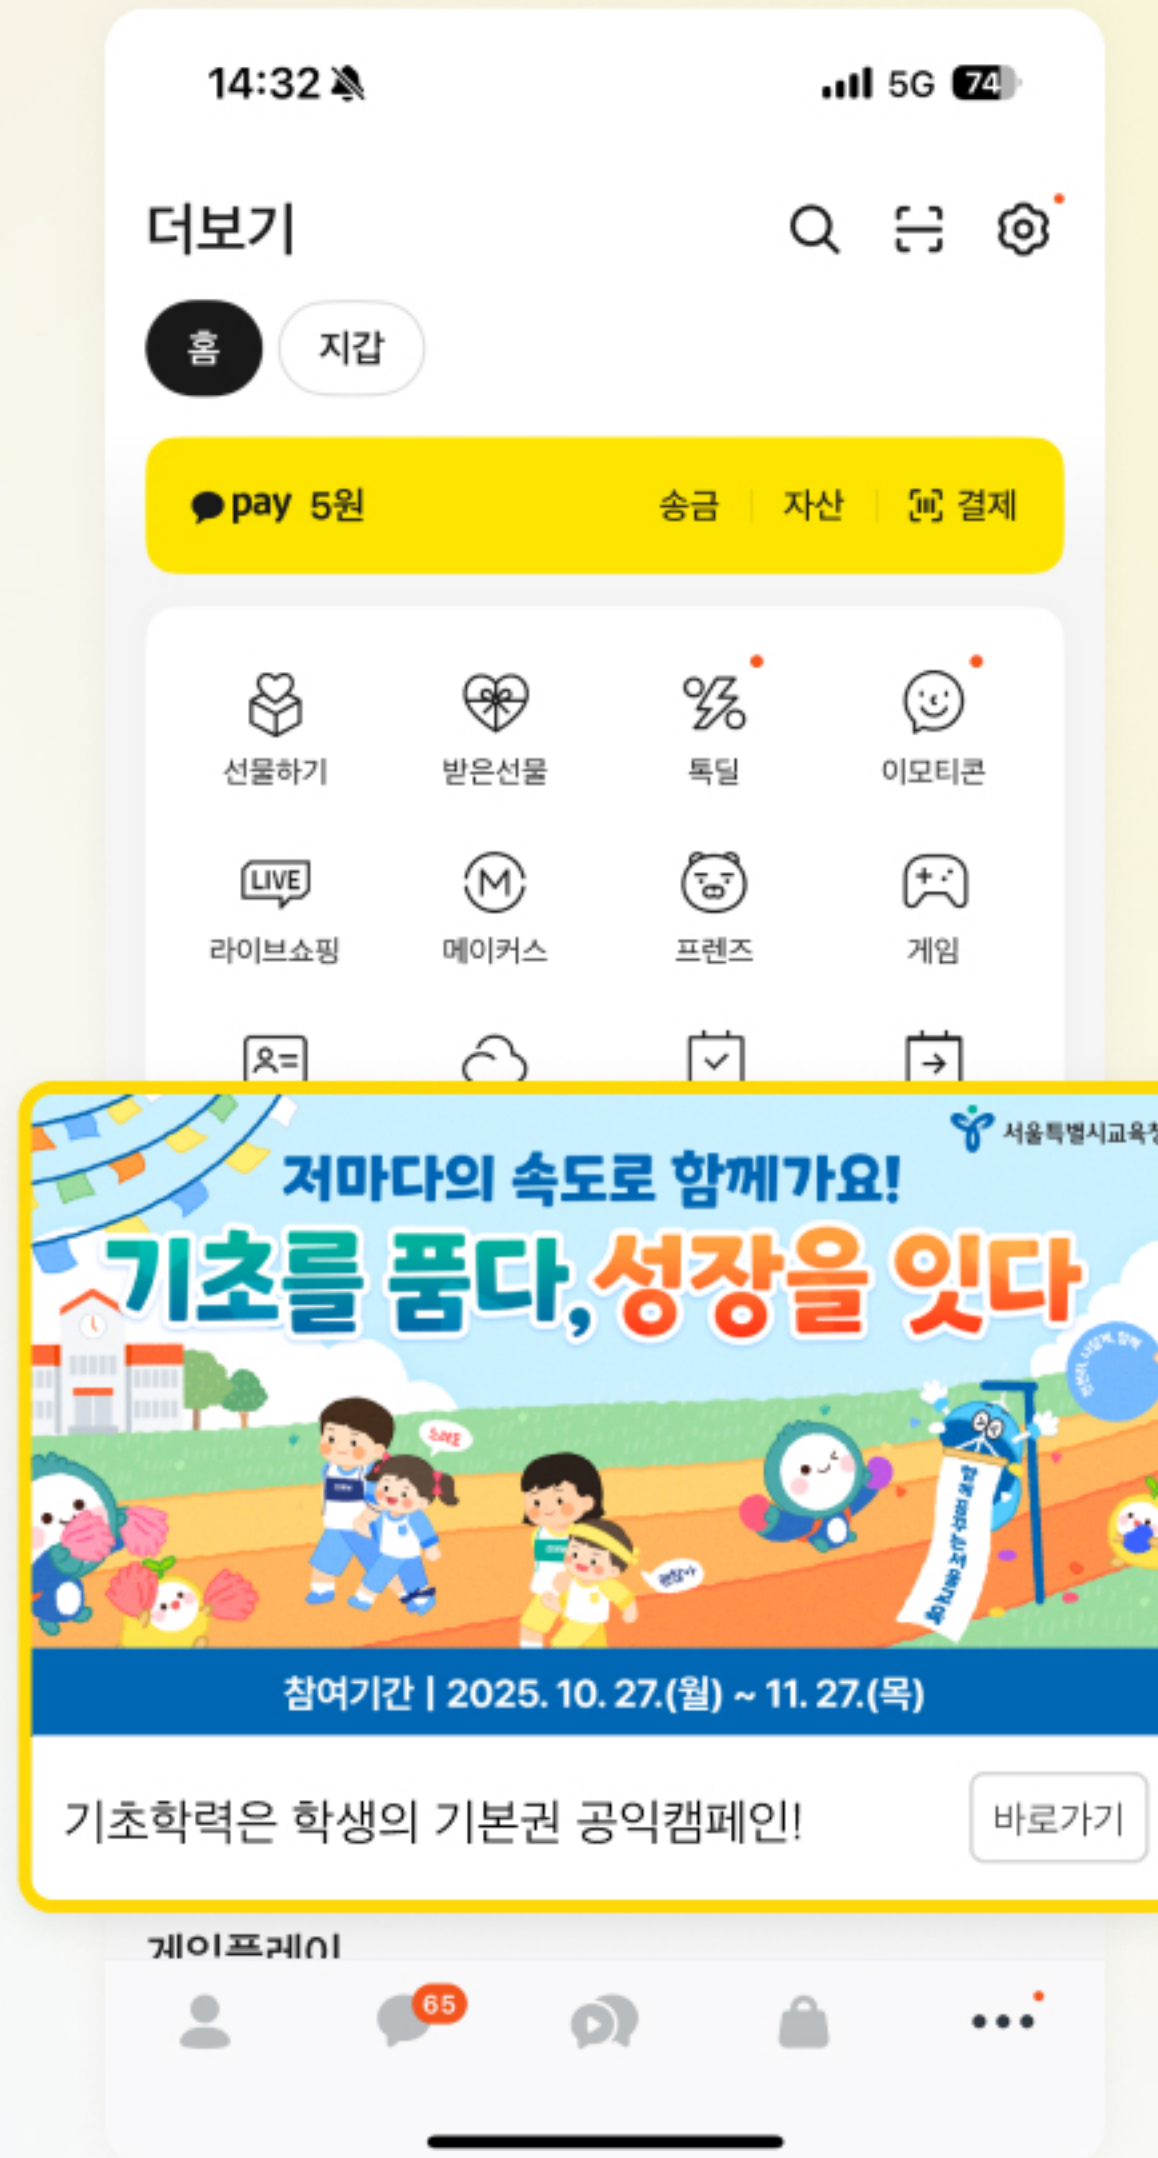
14:32

5G 74

더보기

홈 지갑

pay 5원 송금 자산 결제

선물하기 받은선물 톡딜 이모티콘

LIVE

라이브쇼핑 메이커스 프렌즈 게임

서울특별시교육청

저마다의 속도로 함께가요!

기초를 품다, 성장을 잇다

참여기간 | 2025. 10. 27.(월) ~ 11. 27.(목)

기초학력은 학생의 기본권 공익캠페인!

바로가기

게임플레이

65